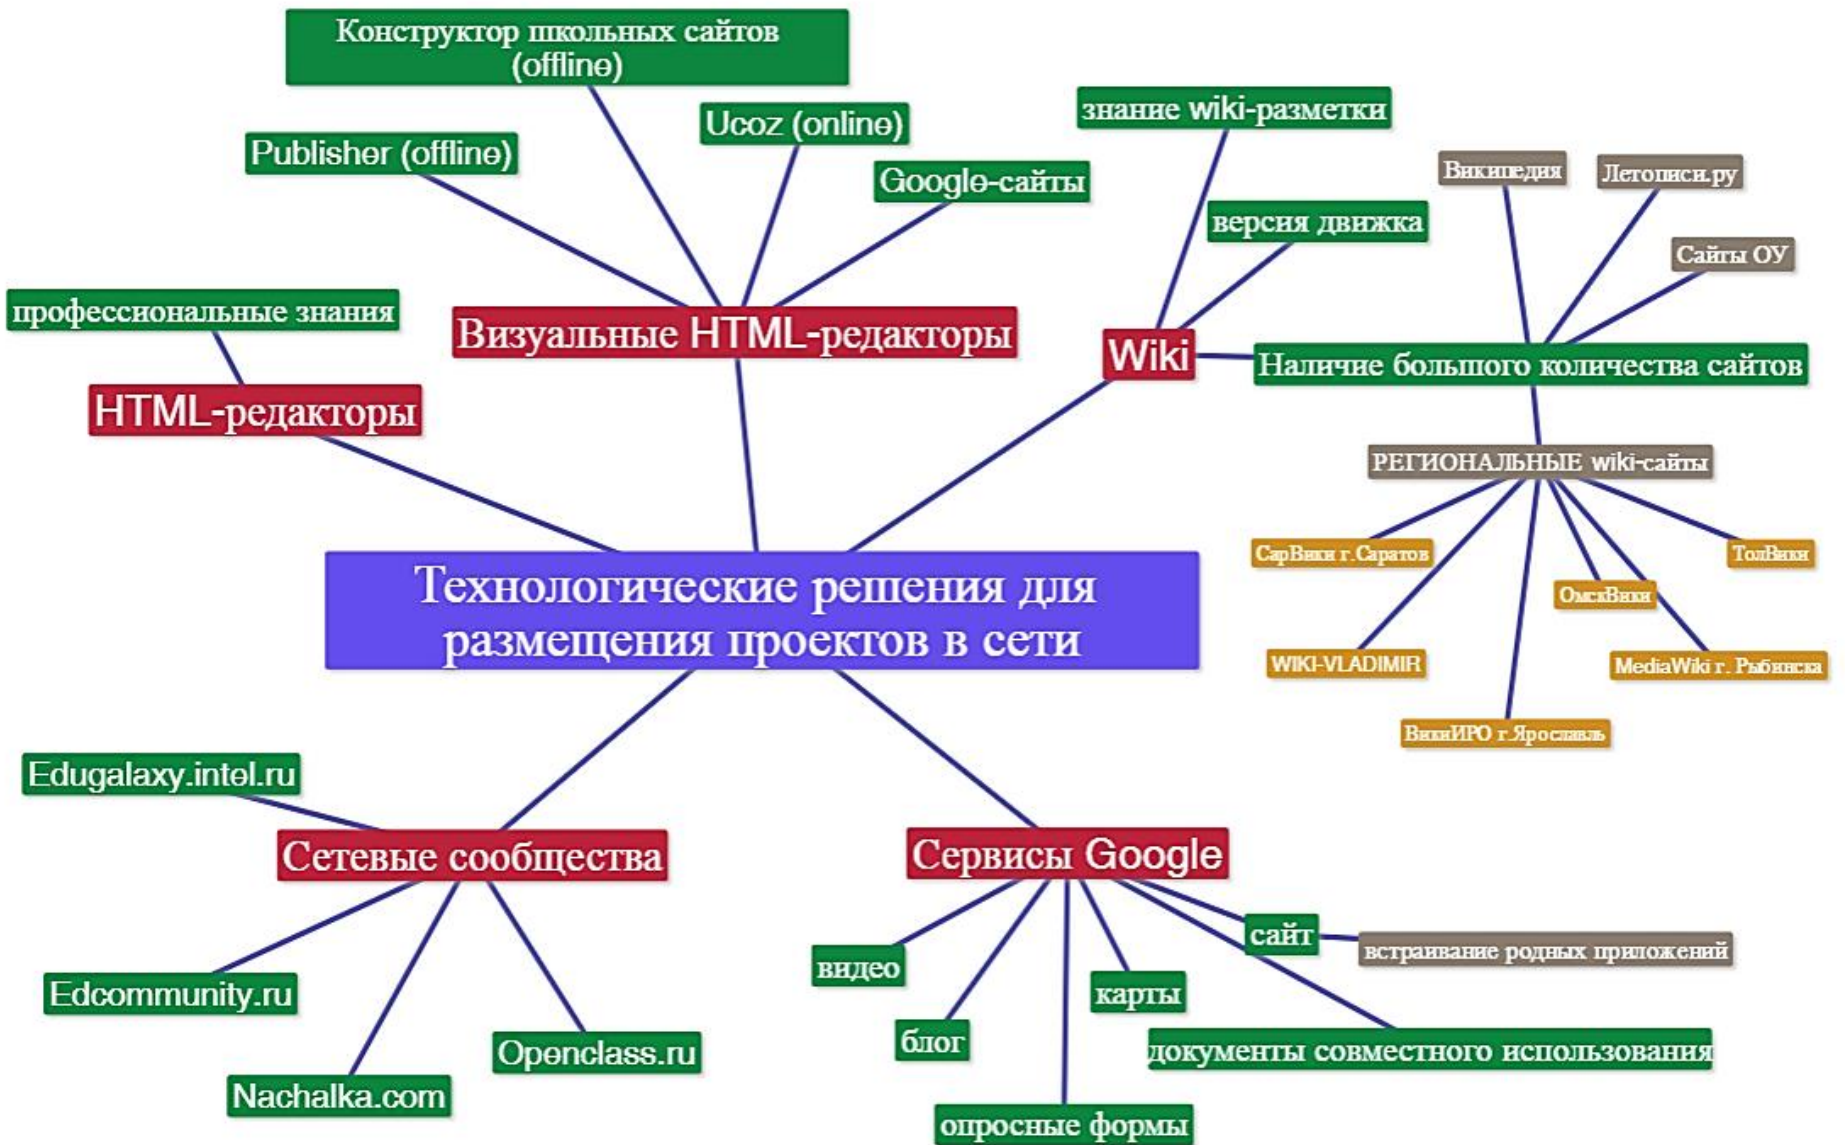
Технологические решения для размещения проектов в сети

HTML-редакторы
профессиональные знания

Визуальные HTML-редакторы
Конструктор школьных сайтов (offline)
Publisher (offline)
Ucoz (online)
Google-сайты

Wiki
знание wiki-разметки
версия движка
Наличие большого количества сайтов
Википедия
Летописи.ру
Сайты ОУ
РЕГИОНАЛЬНЫЕ wiki-сайты
СарВики г.Саратов
ОмскВики
ТолВики
WIKI-VLADIMIR
MediaWiki г. Рыбинска
ВикиИРО г.Ярославль

Сетевые сообщества
Edugalaxy.intel.ru
Edcommunity.ru
Openclass.ru
Nachalka.com

Сервисы Google
видео
блог
опросные формы
карты
сайт
встраивание родных приложений
документы совместного использования